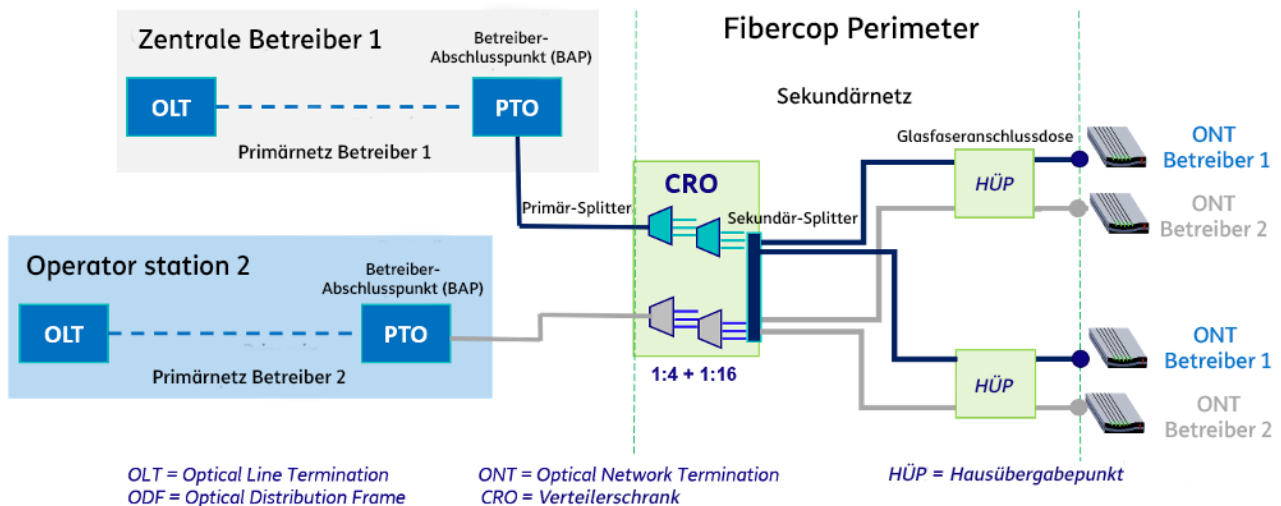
Zentrale Betreiber 1

Betreiber-Abschlusspunkt (BAP)

OLT

PTO

Primärnetz Betreiber 1

Fibercop Perimeter

Sekundärnetz

Glasfaseranschlussdose

ONT Betreiber 1

ONT Betreiber 2

CRO

Primär-Splitter

Sekundär-Splitter

HÜP

Operator station 2

Betreiber-Abschlusspunkt (BAP)

OLT

PTO

Primärnetz Betreiber 2

1:4 + 1:16

HÜP

ONT Betreiber 1

ONT Betreiber 2

OLT = Optical Line Termination
ODF = Optical Distribution Frame

ONT = Optical Network Termination
CRO = Verteilerschrank

HÜP = Hausübergabepunkt